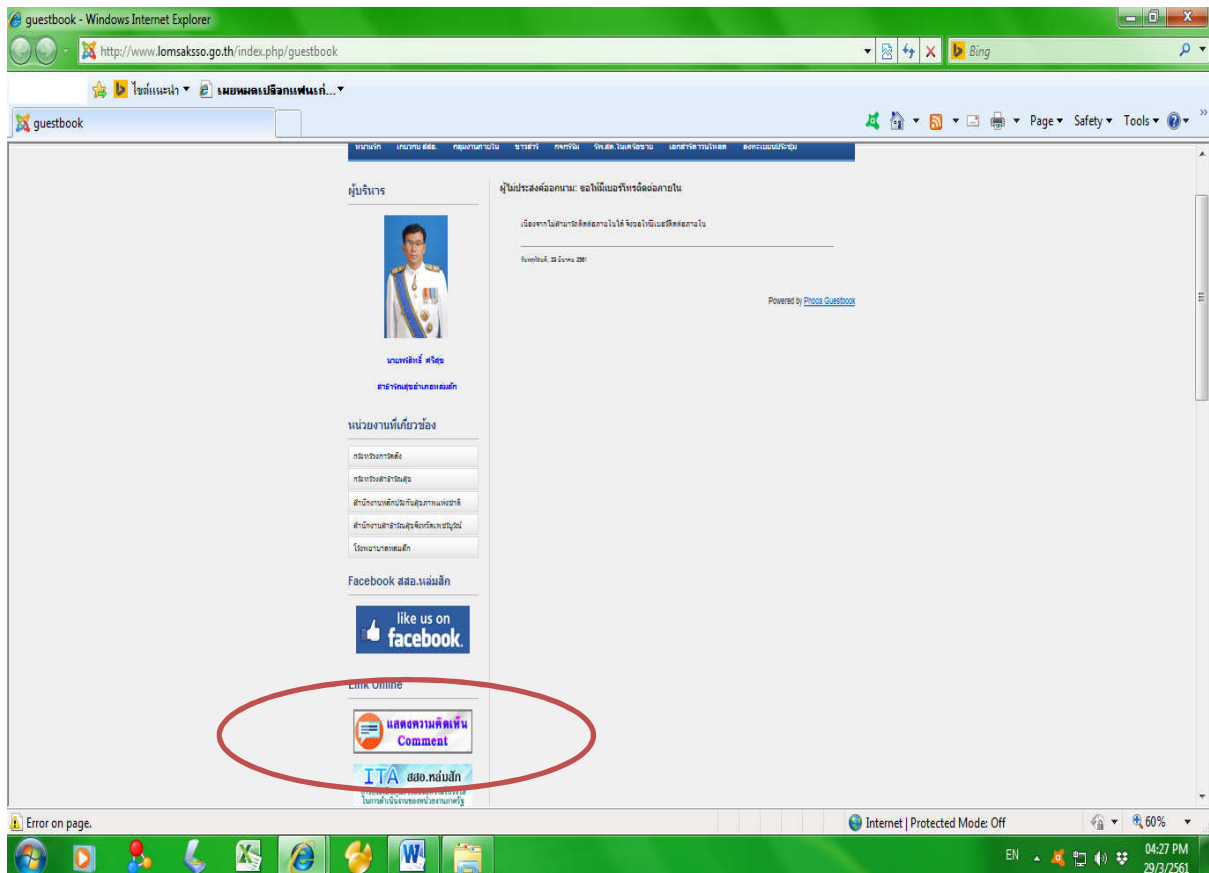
guestbook - Windows Internet Explorer

http://www.lomsaksso.go.th/index.php/guestbook

Bing

ไซต์แนะนำ ▾ เผยหมดเปลือกแฟนเก่...▾

guestbook

Page ▾ Safety ▾ Tools ▾

หน้าแรก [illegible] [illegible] ข่าวสาร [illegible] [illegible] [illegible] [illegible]

ผู้บริหาร

นายพรสิทธิ์ ศรีสุข

สาธารณสุขอำเภอหล่มสัก

หน่วยงานที่เกี่ยวข้อง

กระทรวงการคลัง

กระทรวงสาธารณสุข

สำนักงานหลักประกันสุขภาพแห่งชาติ

สำนักงานสาธารณสุขจังหวัดเพชรบูรณ์

โรงพยาบาลหล่มสัก

Facebook สสอ.หล่มสัก

like us on facebook.

Link Online

แสดงความคิดเห็น Comment

ITA สสอ.หล่มสัก

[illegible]

ผู้ไม่ประสงค์ออกนาม: ขอให้มีเบอร์โทรติดต่อภายใน

เนื่องจากไม่สามารถติดต่อภายในได้ จึงขอให้มีเบอร์ติดต่อภายใน

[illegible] 2561

Powered by Phoca Guestbook

Error on page.

Internet | Protected Mode: Off

60%

EN

04:27 PM
29/3/2561